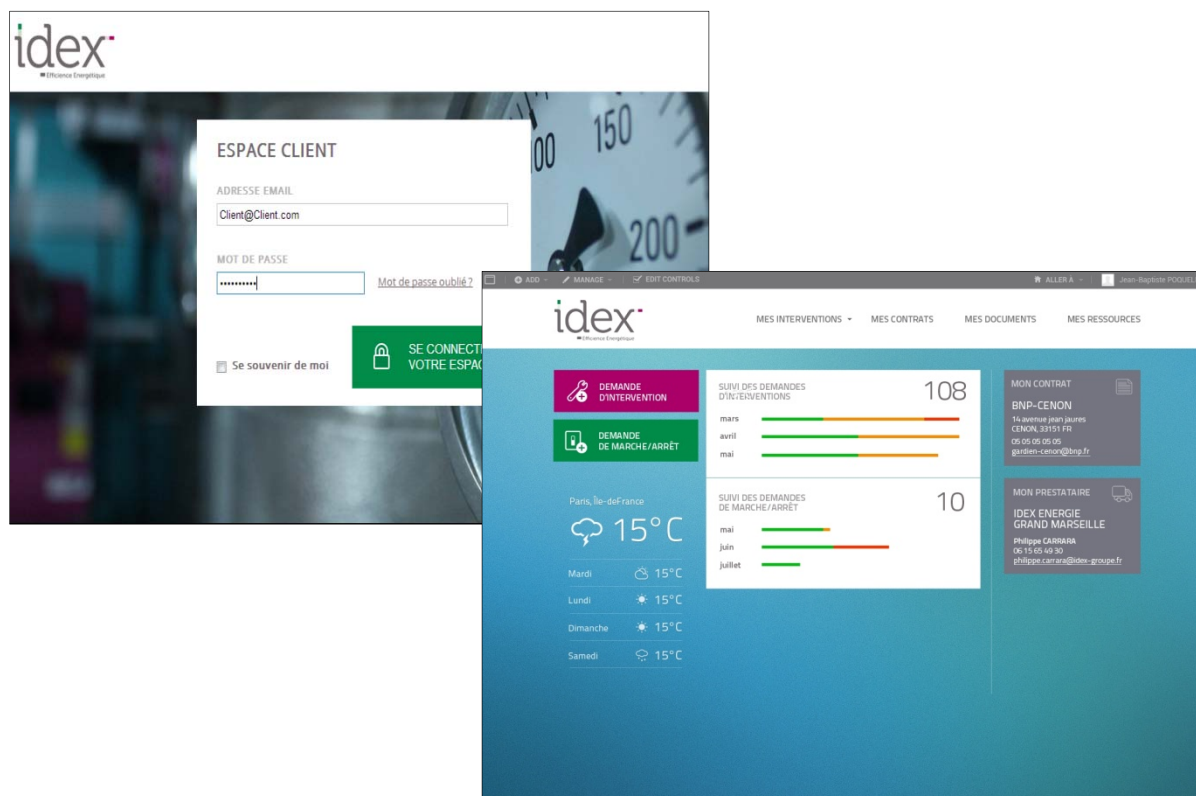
idex
Efficience Energétique

100 150 200

ESPACE CLIENT

ADRESSE EMAIL
Client@Client.com

MOT DE PASSE
••••••••••
Mot de passe oublié ?

Se souvenir de moi

SE CONNECT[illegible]
VOTRE ESPAC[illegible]

ADD MANAGE EDIT CONTROLS ALLER À Jean-Baptiste POQUEL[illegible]

idex
Efficience Energétique

MES INTERVENTIONS MES CONTRATS MES DOCUMENTS MES RESSOURCES

DEMANDE D'INTERVENTION

DEMANDE DE MARCHE/ARRÊT

Paris, Île-deFrance
15°C

Mardi 15°C
Lundi 15°C
Dimanche 15°C
Samedi 15°C

SUIVI DES DEMANDES D'INTERVENTIONS 108
mars
avril
mai

SUIVI DES DEMANDES DE MARCHE/ARRÊT 10
mai
juin
juillet

MON CONTRAT
BNP-CENON
14 avenue jean jaures
CENON, 33151 FR
05 05 05 05 05
gardien-cenon@bnp.fr

MON PRESTATAIRE
IDEX ENERGIE GRAND MARSEILLE
Philippe CARRARA
06 15 65 49 30
philippe.carrara@idex-groupe.fr